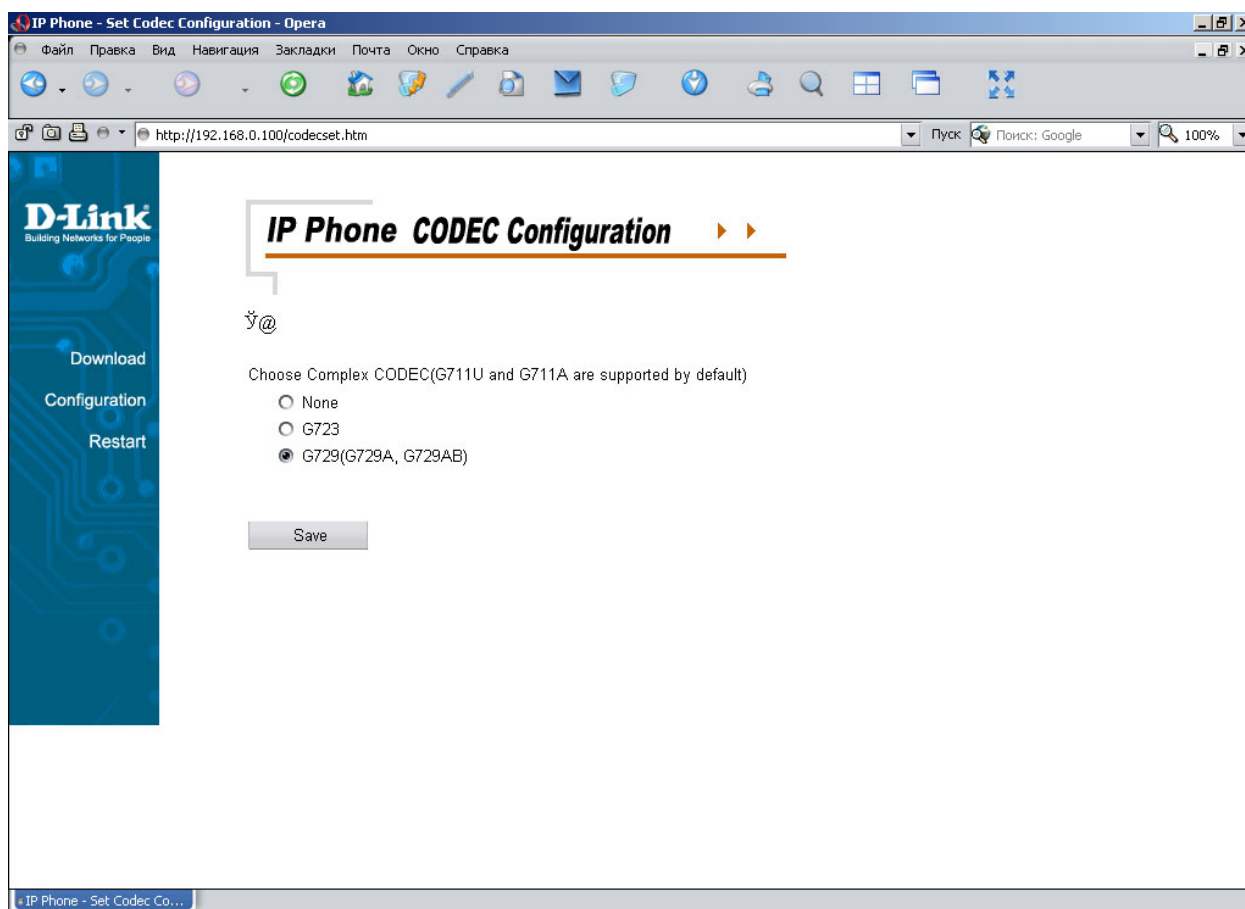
IP Phone - Set Codec Configuration - Opera

Файл Правка Вид Навигация Закладки Почта Окно Справка

http://192.168.0.100/codecset.htm

Пуск Поиск: Google 100%

D-Link
Building Networks for People

Download
Configuration
Restart

IP Phone CODEC Configuration

ÿ@

Choose Complex CODEC(G711U and G711A are supported by default)
None
G723
G729(G729A, G729AB)

Save

IP Phone - Set Codec Co...